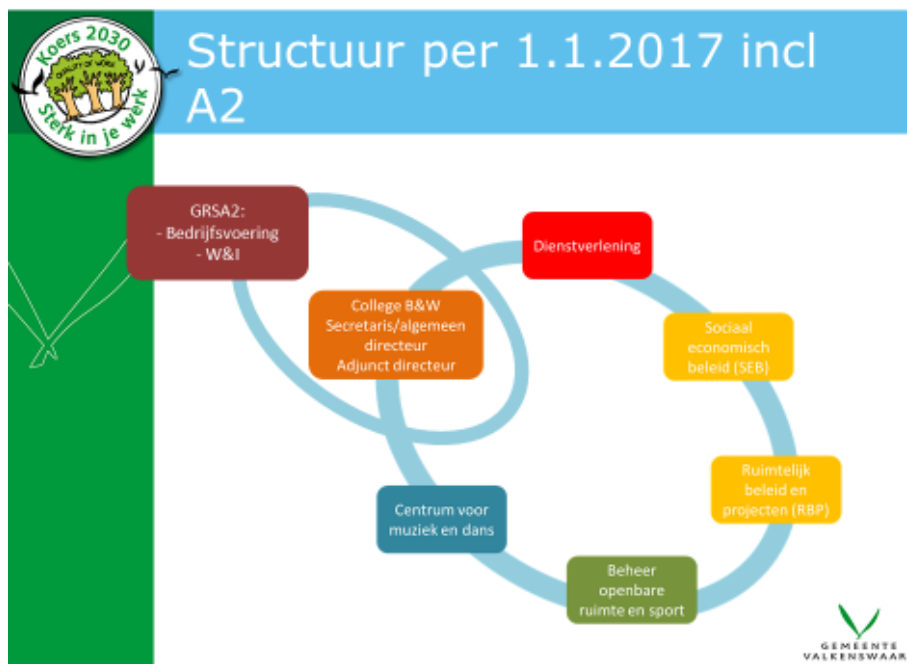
Koers 2030
Sterk in je werk

Structuur per 1.1.2017 incl A2

GRSA2:
- Bedrijfsvoering
- W&I

Dienstverlening

College B&W
Secretaris/algemeen directeur
Adjunct directeur

Sociaal economisch beleid (SEB)

Ruimtelijk beleid en projecten (RBP)

Centrum voor muziek en dans

Beheer openbare ruimte en sport

GEMEENTE VALKENSWAARD